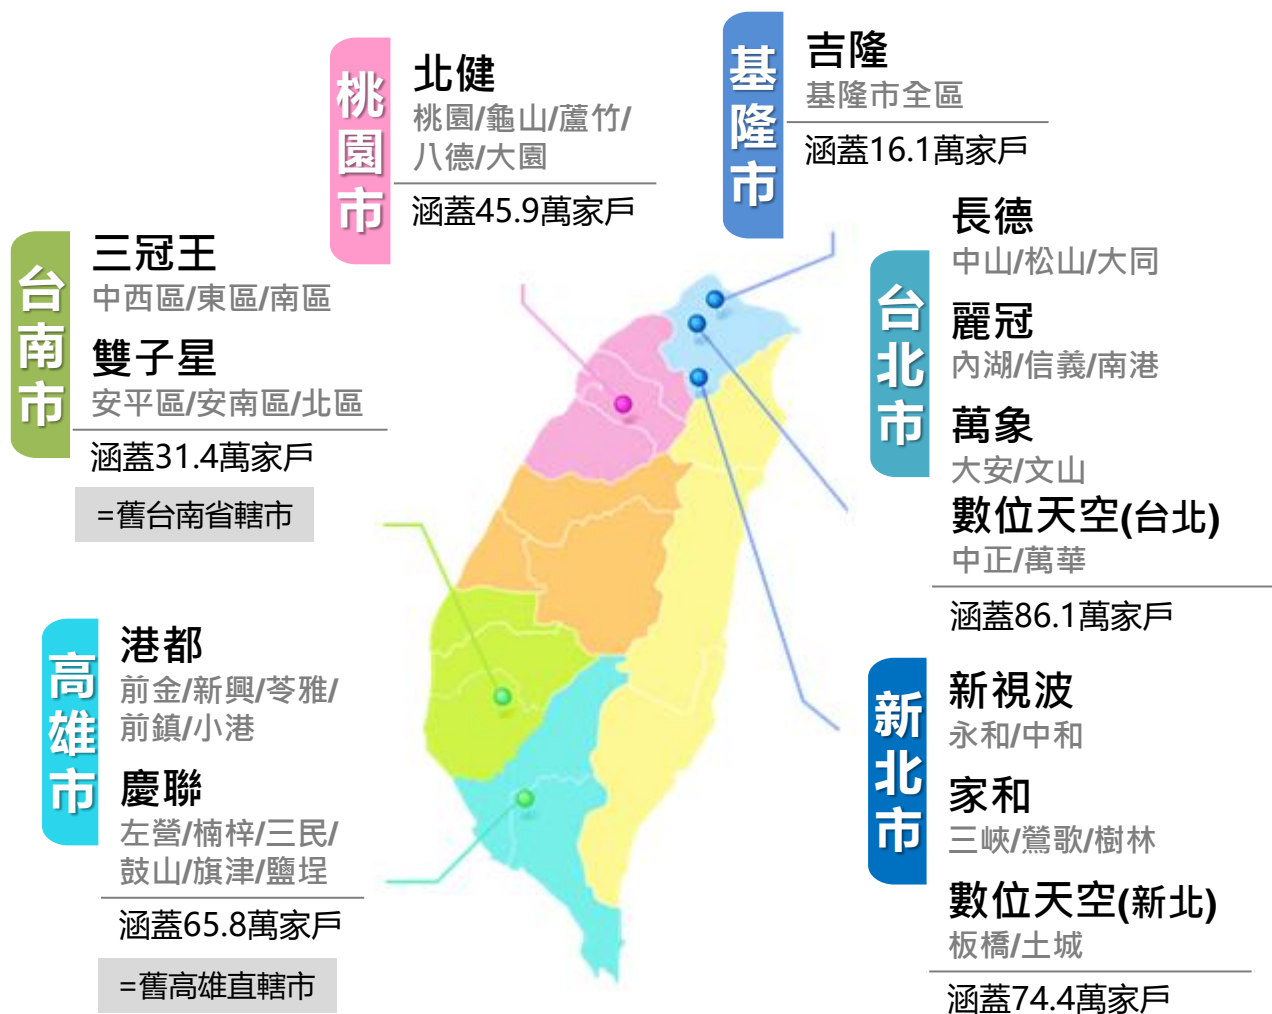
桃園市
北健
桃園/龜山/蘆竹/八德/大園
涵蓋45.9萬家戶

基隆市
吉隆
基隆市全區
涵蓋16.1萬家戶

台南市
三冠王
中西區/東區/南區
雙子星
安平區/安南區/北區
涵蓋31.4萬家戶
=舊台南省轄市

台北市
長德
中山/松山/大同
麗冠
內湖/信義/南港
萬象
大安/文山
數位天空(台北)
中正/萬華
涵蓋86.1萬家戶

高雄市
港都
前金/新興/苓雅/前鎮/小港
慶聯
左營/楠梓/三民/鼓山/旗津/鹽埕
涵蓋65.8萬家戶
=舊高雄直轄市

新北市
新視波
永和/中和
家和
三峽/鶯歌/樹林
數位天空(新北)
板橋/土城
涵蓋74.4萬家戶